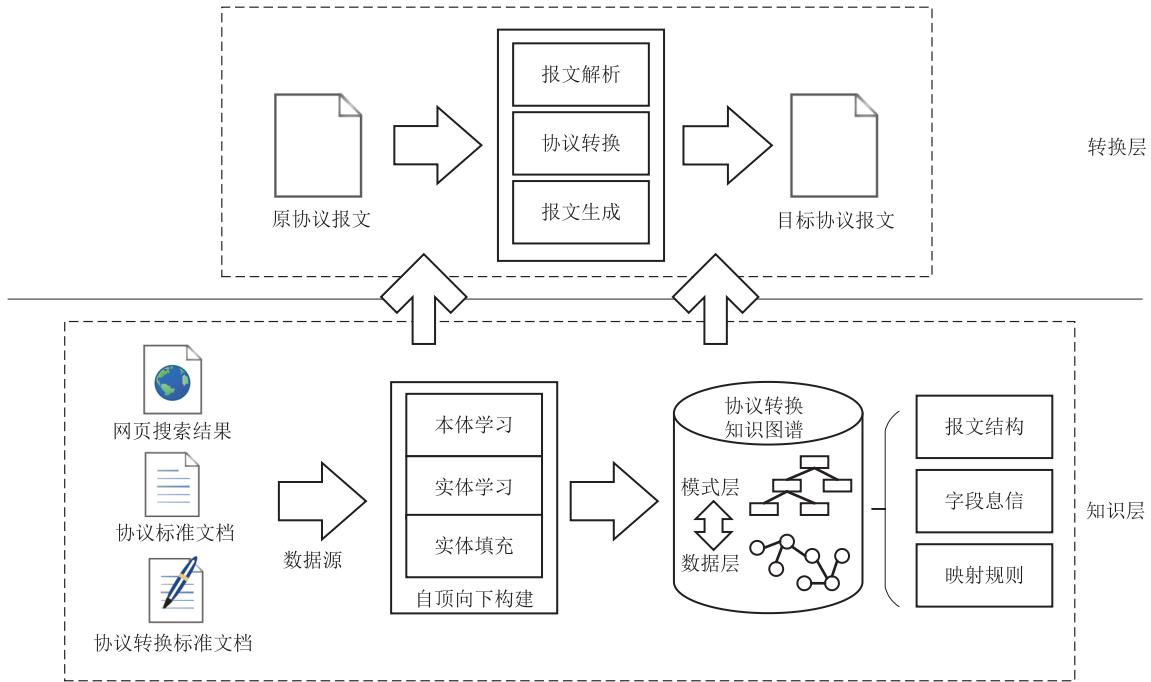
报文解析

原协议报文

协议转换

目标协议报文

报文生成

转换层

网页搜索结果

本体学习

协议转换
知识图谱

报文结构

协议标准文档

实体学习

模式层

字段息信

知识层

数据源

实体填充

数据层

映射规则

协议转换标准文档

自顶向下构建